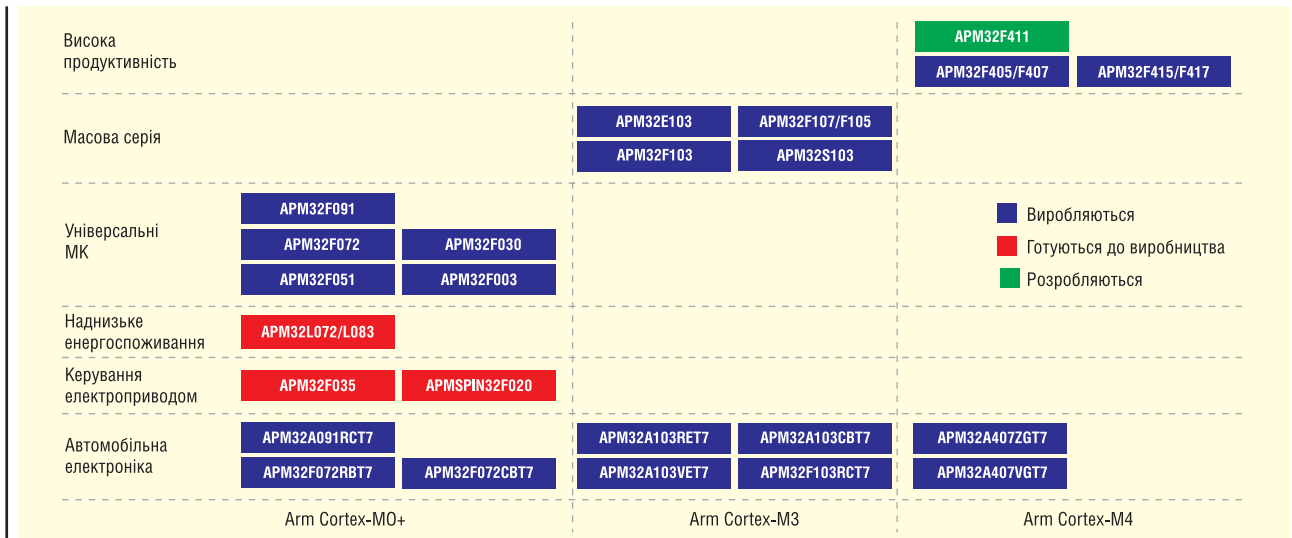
| | Arm Cortex-M0+ | Arm Cortex-M3 | Arm Cortex-M4 |
|---|---|---|---|
| Висока продуктивність | | | APM32F411, APM32F405/F407, APM32F415/F417 |
| Масова серія | | APM32E103, APM32F107/F105, APM32F103, APM32S103 | |
| Універсальні МК | APM32F091, APM32F072, APM32F030, APM32F051, APM32F003 | | |
| Наднизьке енергоспоживання | APM32L072/L083 | | |
| Керування електроприводом | APM32F035, APMSPIN32F020 | | |
| Автомобільна електроніка | APM32A091RCT7, APM32F072RBT7, APM32F072CBT7 | APM32A103RET7, APM32A103CBT7, APM32A103VET7, APM32F103RCT7 | APM32A407ZGT7, APM32A407VGT7 |

Виробляються
Готуються до виробництва
Розробляються